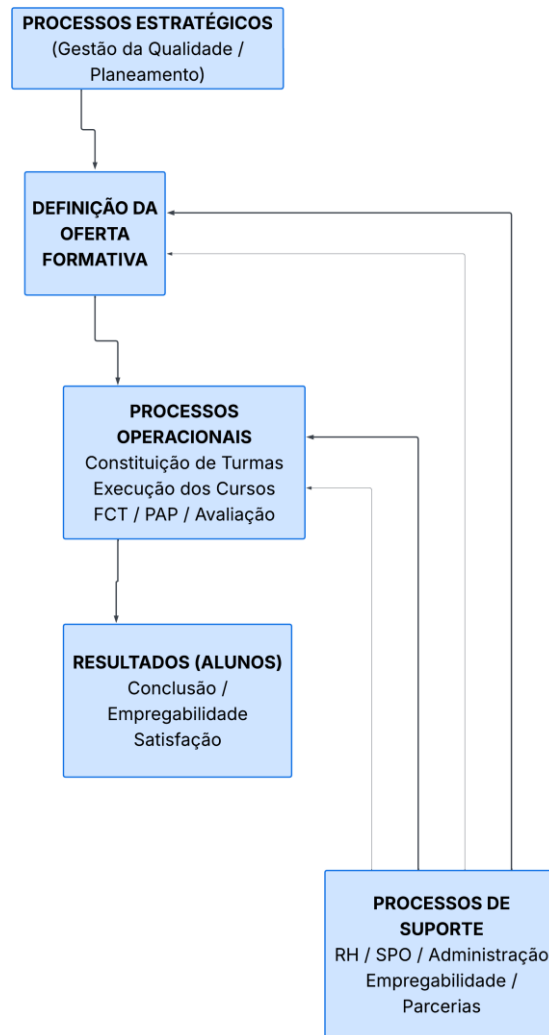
PROCESSOS ESTRATÉGICOS
(Gestão da Qualidade / Planeamento)

DEFINIÇÃO DA OFERTA FORMATIVA

PROCESSOS OPERACIONAIS
Constituição de Turmas
Execução dos Cursos
FCT / PAP / Avaliação

RESULTADOS (ALUNOS)
Conclusão / Empregabilidade
Satisfação

PROCESSOS DE SUPORTE
RH / SPO / Administração
Empregabilidade / Parcerias